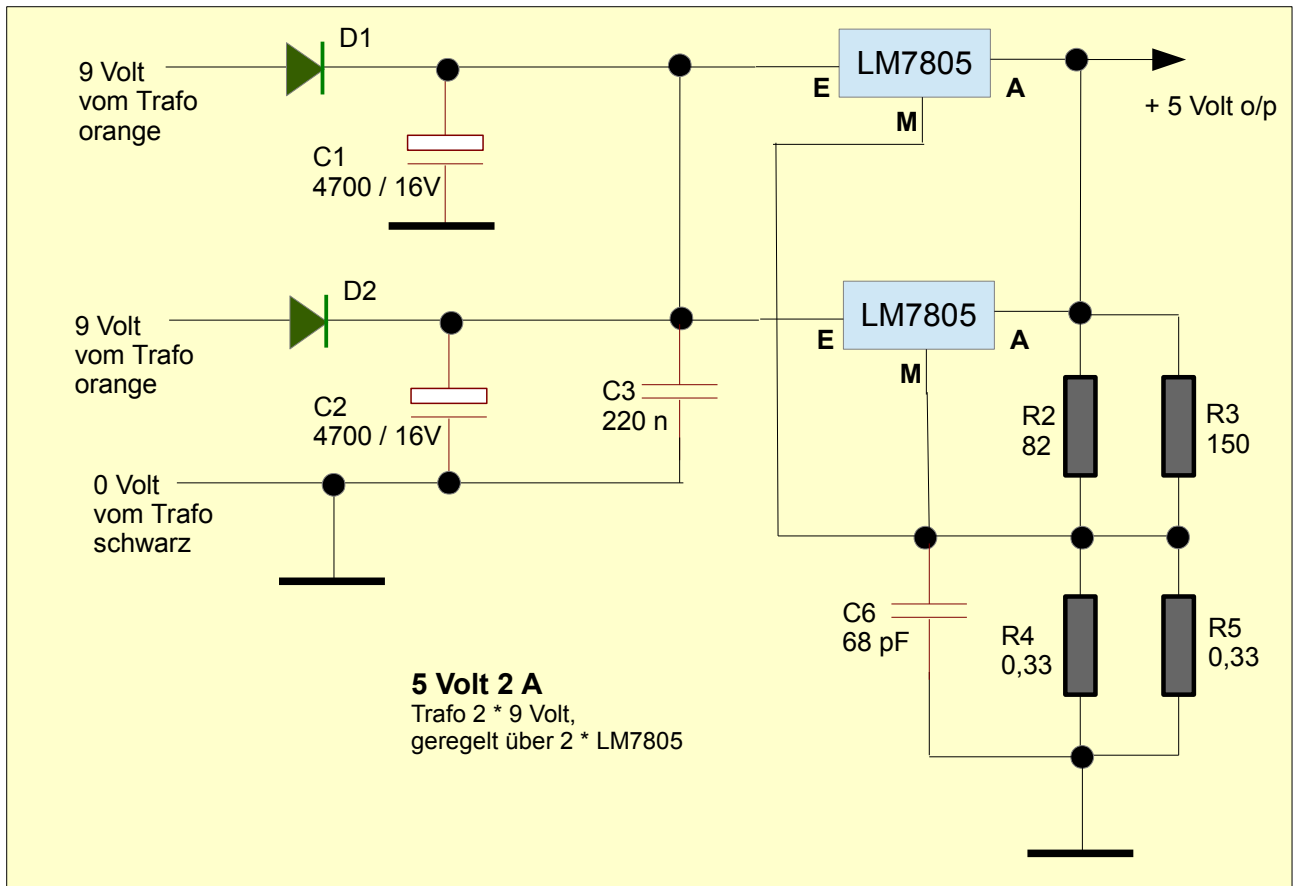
9 Volt
vom Trafo
orange

D1

C1
4700 / 16V

LM7805
E
A
M

+ 5 Volt o/p

9 Volt
vom Trafo
orange

D2

C2
4700 / 16V

C3
220 n

LM7805
E
A
M

R2
82

R3
150

0 Volt
vom Trafo
schwarz

C6
68 pF

R4
0,33

R5
0,33

**5 Volt 2 A**
Trafo 2 * 9 Volt,
geregelt über 2 * LM7805